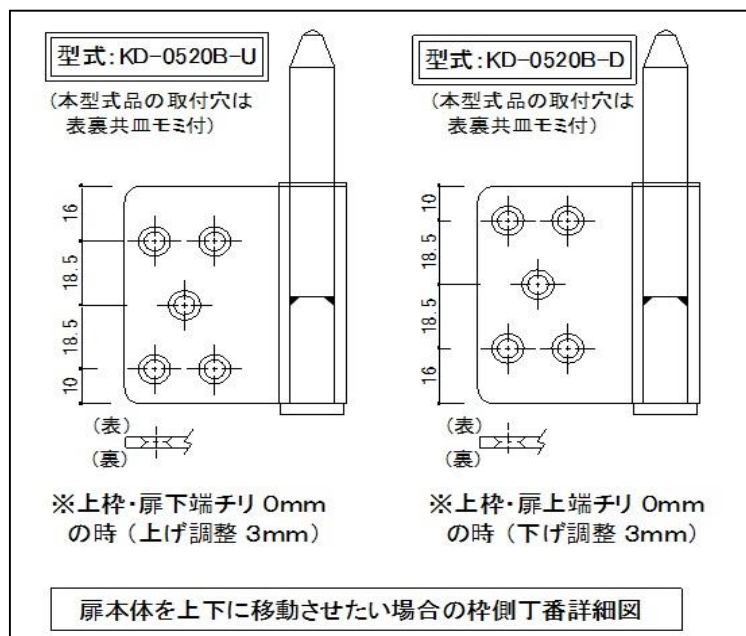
型式:KD-0520B-U

(本型式品の取付穴は表裏共皿モミ付)

16

18.5

18.5

10

(表)

(裏)

※上枠・扉下端チリ 0mm の時（上げ調整 3mm）

型式:KD-0520B-D

(本型式品の取付穴は表裏共皿モミ付)

10

18.5

18.5

16

(表)

(裏)

※上枠・扉上端チリ 0mm の時（下げ調整 3mm）

扉本体を上下に移動させたい場合の枠側丁番詳細図